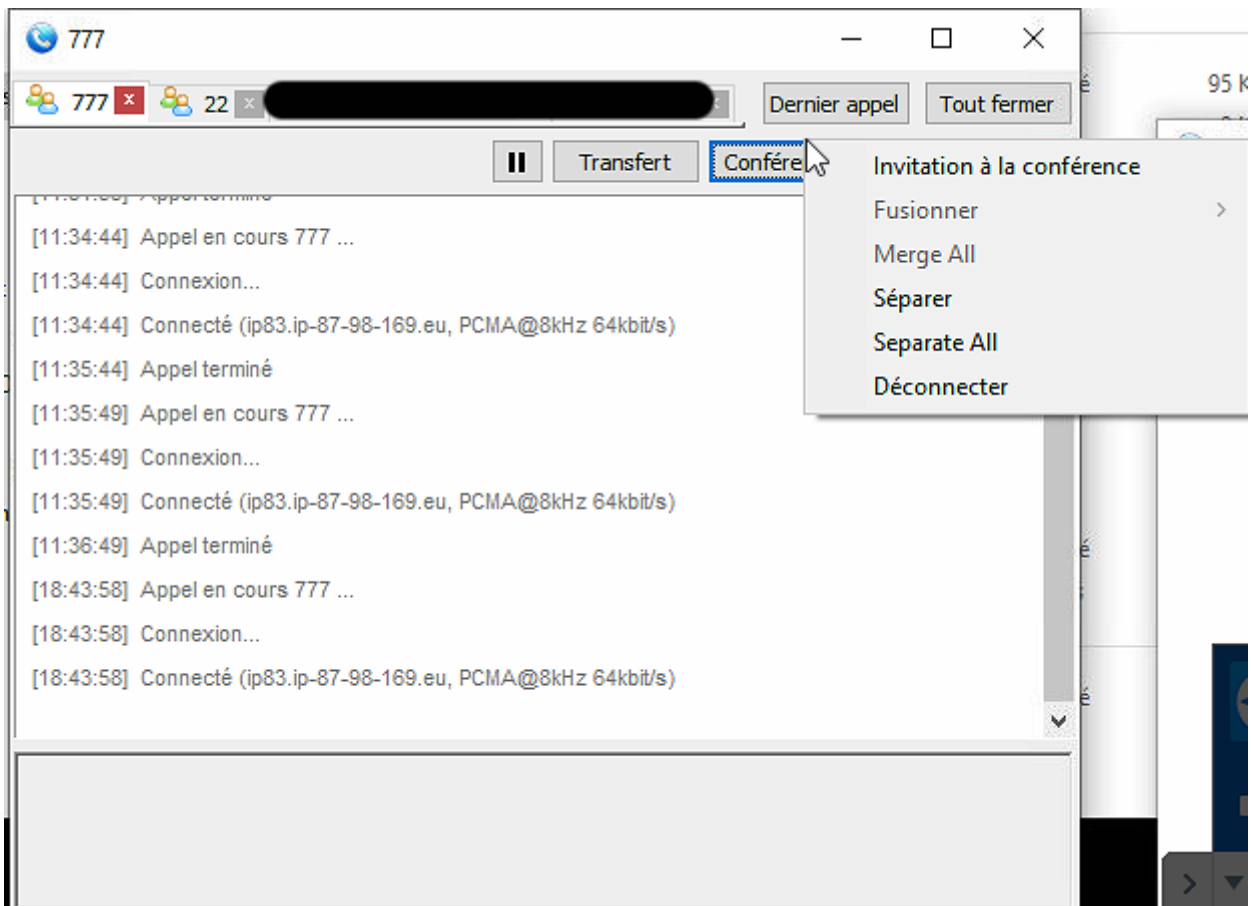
777

777 ×
22 ×

Dernier appel
Tout fermer

95 K

Transfert
Confére

Invitation à la conférence
Fusionner
Merge All
Séparer
Separate All
Déconnecter

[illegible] Appel terminé
[11:34:44] Appel en cours 777 ...
[11:34:44] Connexion...
[11:34:44] Connecté (ip83.ip-87-98-169.eu, PCMA@8kHz 64kbit/s)
[11:35:44] Appel terminé
[11:35:49] Appel en cours 777 ...
[11:35:49] Connexion...
[11:35:49] Connecté (ip83.ip-87-98-169.eu, PCMA@8kHz 64kbit/s)
[11:36:49] Appel terminé
[18:43:58] Appel en cours 777 ...
[18:43:58] Connexion...
[18:43:58] Connecté (ip83.ip-87-98-169.eu, PCMA@8kHz 64kbit/s)